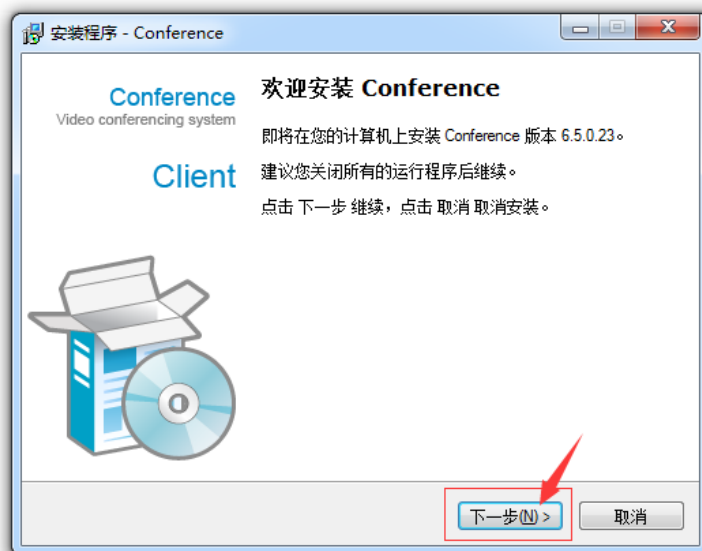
安装程序 - Conference

Conference
Video conferencing system

Client

欢迎安装 Conference

即将在您的计算机上安装 Conference 版本 6.5.0.23。

建议您关闭所有的运行程序后继续。

点击 下一步 继续，点击 取消 取消安装。

下一步(N) >

取消